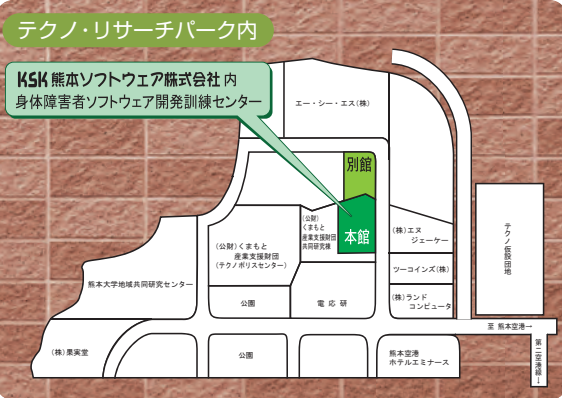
テクノ・リサーチパーク内

KSK 熊本ソフトウェア株式会社 内
身体障害者ソフトウェア開発訓練センター

エー・シー・エス(株)

別館

本館

(公財)くまもと産業支援財団共同研究棟

(公財)くまもと産業支援財団(テクノポリスセンター)

(株)エヌジェーケー

ツーコインズ(株)

(株)ランドコンピュータ

テクノ仮設団地

熊本大学地域共同研究センター

公園

電応研

至 熊本空港→

第二空港線↓

(株)果実堂

公園

熊本空港ホテルエミナース